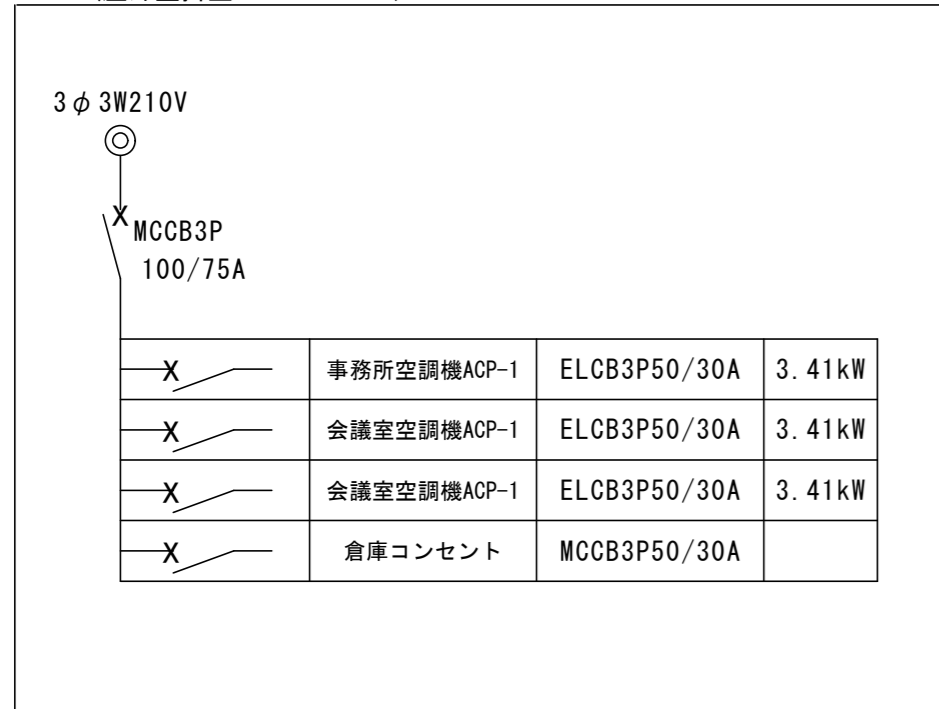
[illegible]

3φ3W210V

MCCB3P
100/75A

| | | | |
|---|---|---|---|
| | 事務所空調機ACP-1 | ELCB3P50/30A | 3.41kW |
| | 会議室空調機ACP-1 | ELCB3P50/30A | 3.41kW |
| | 会議室空調機ACP-1 | ELCB3P50/30A | 3.41kW |
| | 倉庫コンセント | MCCB3P50/30A | |